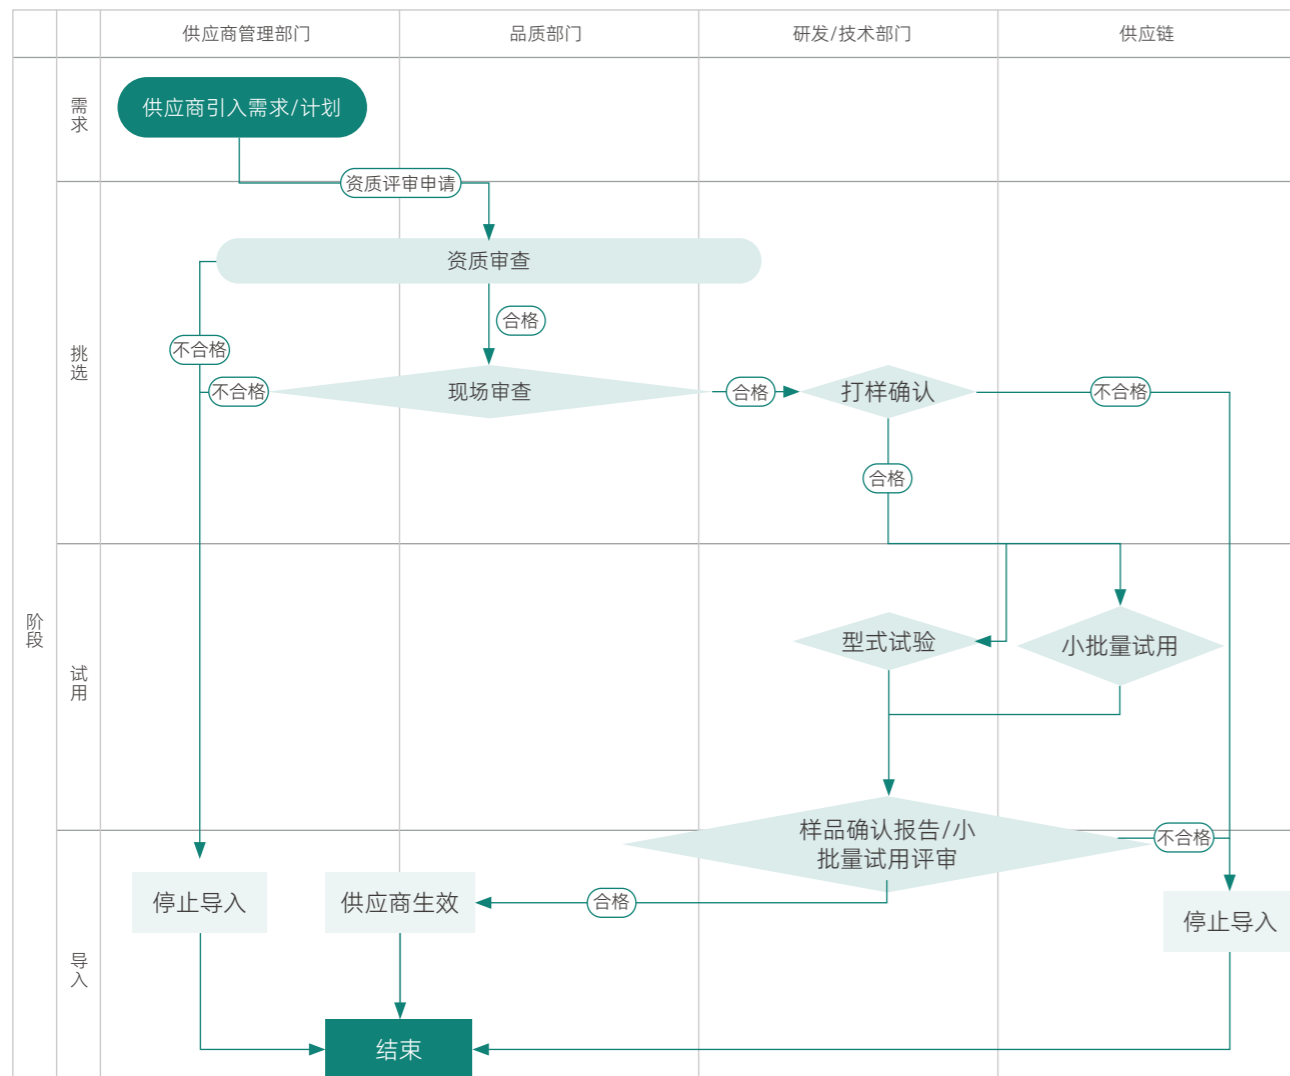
供应商管理部门
品质部门
研发/技术部门
供应链

阶段
需求
挑选
试用
导入

供应商引入需求/计划
资质评审申请
资质审查
合格
不合格
不合格
现场审查
合格
打样确认
不合格
合格
型式试验
小批量试用
样品确认报告/小批量试用评审
不合格
停止导入
供应商生效
合格
停止导入
结束